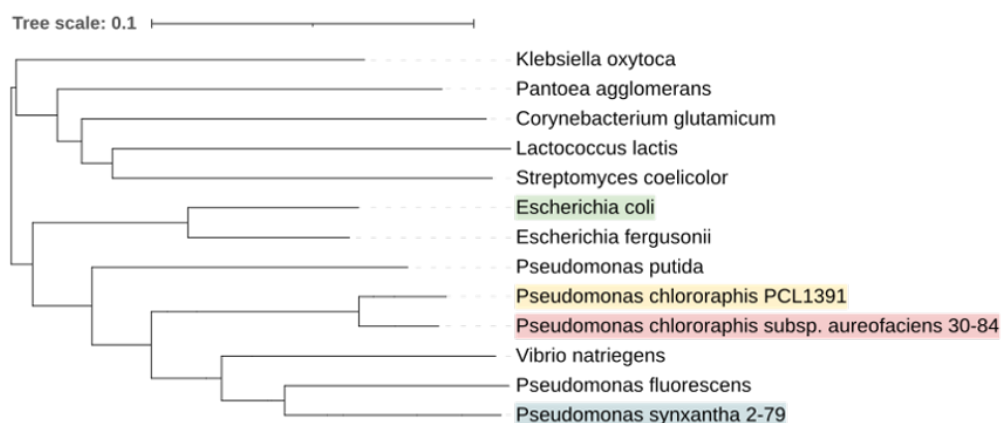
Tree scale: 0.1

Klebsiella oxytoca
Pantoea agglomerans
Corynebacterium glutamicum
Lactococcus lactis
Streptomyces coelicolor
Escherichia coli
Escherichia fergusonii
Pseudomonas putida
Pseudomonas chlororaphis PCL1391
Pseudomonas chlororaphis subsp. aureofaciens 30-84
Vibrio natriegens
Pseudomonas fluorescens
Pseudomonas synxantha 2-79